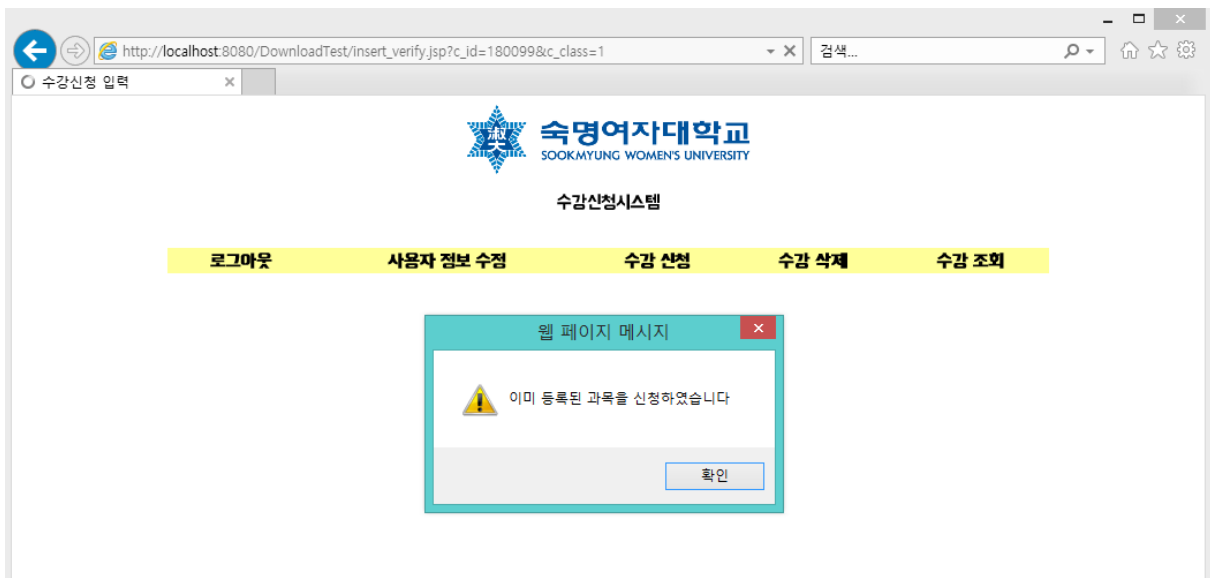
http://localhost:8080/DownloadTest/insert_verify.jsp?c_id=180099&c_class=1

검색...

수강신청 입력

숙명여자대학교
SOOKMYUNG WOMEN'S UNIVERSITY

수강신청시스템

| 로그아웃 | 사용자 정보 수정 | 수강 신청 | 수강 삭제 | 수강 조회 |
|---|---|---|---|---|

웹 페이지 메시지

이미 등록된 과목을 신청하였습니다

확인